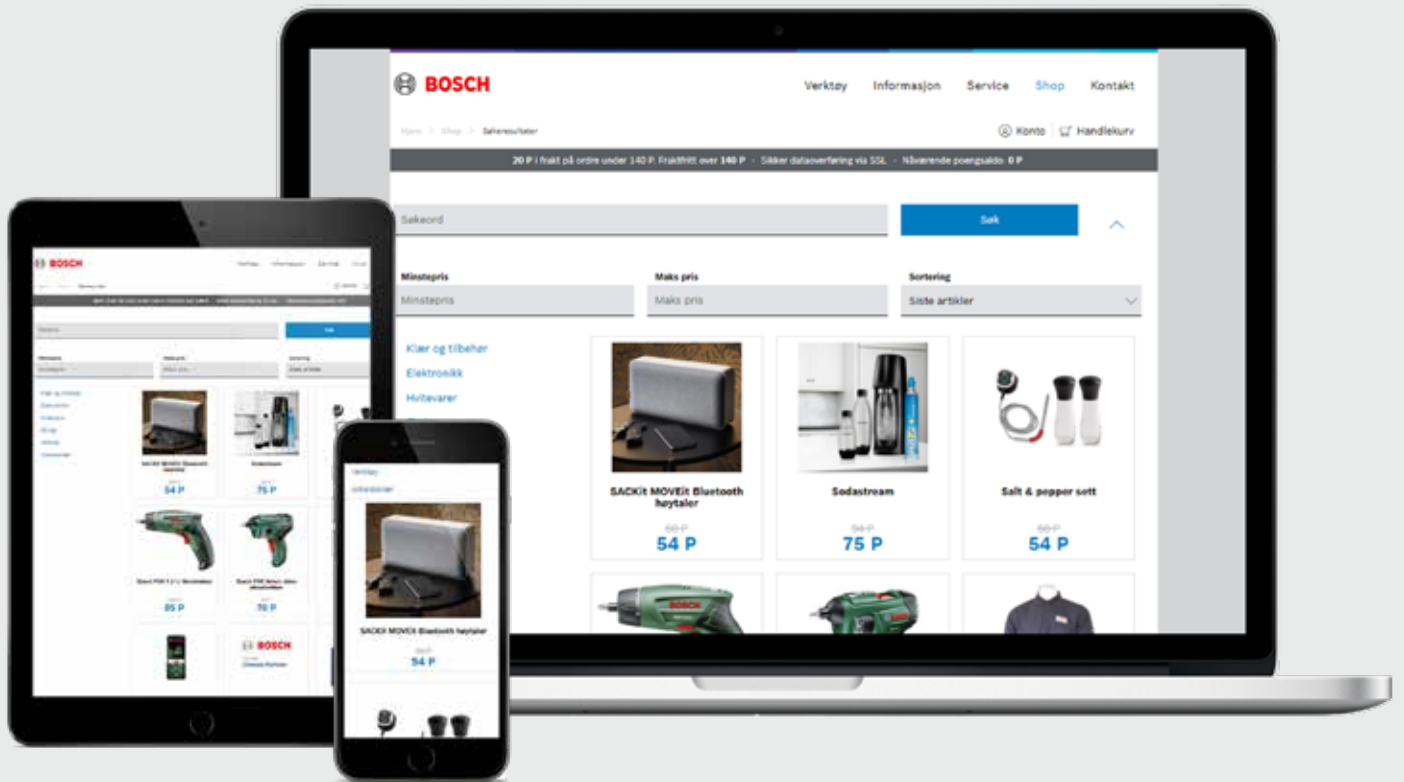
BOSCH

Verktøy Informasjon Service Shop Kontakt

Hjem > Shop > Søkeresultater

Konto Handlekurv

20 P i frakt på ordre under 140 P. Fraktfritt over 140 P · Sikker dataoverføring via SSL · Nåværende poengsaldo: 0 P

Søkeord

Søk

Minstepris
Minstepris

Maks pris
Maks pris

Sortering
Siste artikler

Klær og tilbehør
Elektronikk
Hvitevarer

SACKit MOVEit Bluetooth høytaler
60 P
54 P

Sodastream
94 P
75 P

Salt & pepper sett
60 P
54 P

BOSCH

Sodastream
75 P

SACKit MOVEit Bluetooth høytaler
54 P

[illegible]
85 P

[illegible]
70 P

BOSCH

Verktøy
Informasjon

SACKit MOVEit Bluetooth høytaler
60 P
54 P